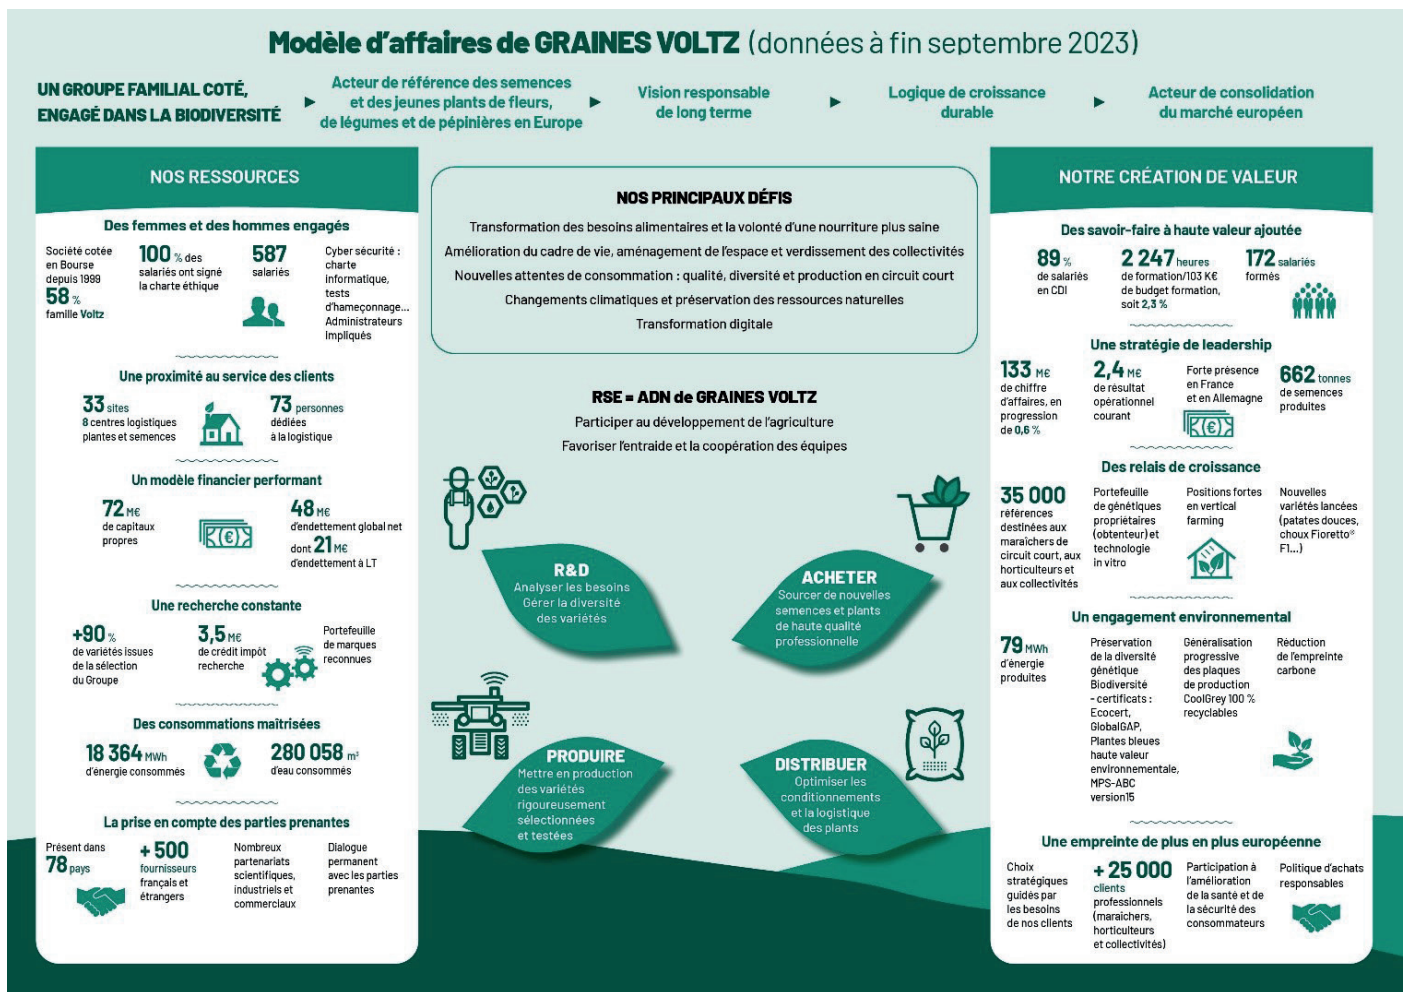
Modèle d'affaires de GRAINES VOLTZ (données à fin septembre 2023)

UN GROUPE FAMILIAL COTÉ, ENGAGÉ DANS LA BIODIVERSITÉ ▶ Acteur de référence des semences et des jeunes plants de fleurs, de légumes et de pépinières en Europe ▶ Vision responsable de long terme ▶ Logique de croissance durable ▶ Acteur de consolidation du marché européen

NOS RESSOURCES

Des femmes et des hommes engagés

Société cotée en Bourse depuis 1999
58 % famille Voltz

100 % des salariés ont signé la charte éthique

587 salariés

Cyber sécurité : charte informatique, tests d'hameçonnage... Administrateurs impliqués

Une proximité au service des clients

33 sites
8 centres logistiques plantes et semences

73 personnes dédiées à la logistique

Un modèle financier performant

72 M€ de capitaux propres

48 M€ d'endettement global net dont 21 M€ d'endettement à LT

Une recherche constante

+90 % de variétés issues de la sélection du Groupe

3,5 M€ de crédit impôt recherche

Portefeuille de marques reconnues

Des consommations maîtrisées

18 364 MWh d'énergie consommés

280 058 m³ d'eau consommés

La prise en compte des parties prenantes

Présent dans 78 pays

+ 500 fournisseurs français et étrangers

Nombreux partenariats scientifiques, industriels et commerciaux

Dialogue permanent avec les parties prenantes

NOS PRINCIPAUX DÉFIS

Transformation des besoins alimentaires et la volonté d'une nourriture plus saine
Amélioration du cadre de vie, aménagement de l'espace et verdissement des collectivités
Nouvelles attentes de consommation : qualité, diversité et production en circuit court
Changements climatiques et préservation des ressources naturelles
Transformation digitale

RSE = ADN de GRAINES VOLTZ
Participer au développement de l'agriculture
Favoriser l'entraide et la coopération des équipes

R&D
Analyser les besoins
Gérer la diversité des variétés

ACHETER
Sourcer de nouvelles semences et plants de haute qualité professionnelle

PRODUIRE
Mettre en production des variétés rigoureusement sélectionnées et testées

DISTRIBUER
Optimiser les conditionnements et la logistique des plants

NOTRE CRÉATION DE VALEUR

Des savoir-faire à haute valeur ajoutée

89 % de salariés en CDI

2 247 heures de formation/103 K€ de budget formation, soit 2,3 %

172 salariés formés

Une stratégie de leadership

133 M€ de chiffre d'affaires, en progression de 0,6 %

2,4 M€ de résultat opérationnel courant

Forte présence en France et en Allemagne

662 tonnes de semences produites

Des relais de croissance

35 000 références destinées aux maraîchers de circuit court, aux horticulteurs et aux collectivités

Portefeuille de génétiques propriétaires (obtenteur) et technologie in vitro

Positions fortes en vertical farming

Nouvelles variétés lancées (patates douces, choux Fioretto® F1...)

Un engagement environnemental

79 MWh d'énergie produites

Préservation de la diversité génétique
Biodiversité - certificats : Ecocert, GlobalGAP, Plantes bleues haute valeur environnementale, MPS-ABC version15

Généralisation progressive des plaques de production CoolGrey 100 % recyclables

Réduction de l'empreinte carbone

Une empreinte de plus en plus européenne

Choix stratégiques guidés par les besoins de nos clients

+ 25 000 clients professionnels (maraîchers, horticulteurs et collectivités)

Participation à l'amélioration de la santé et de la sécurité des consommateurs

Politique d'achats responsables